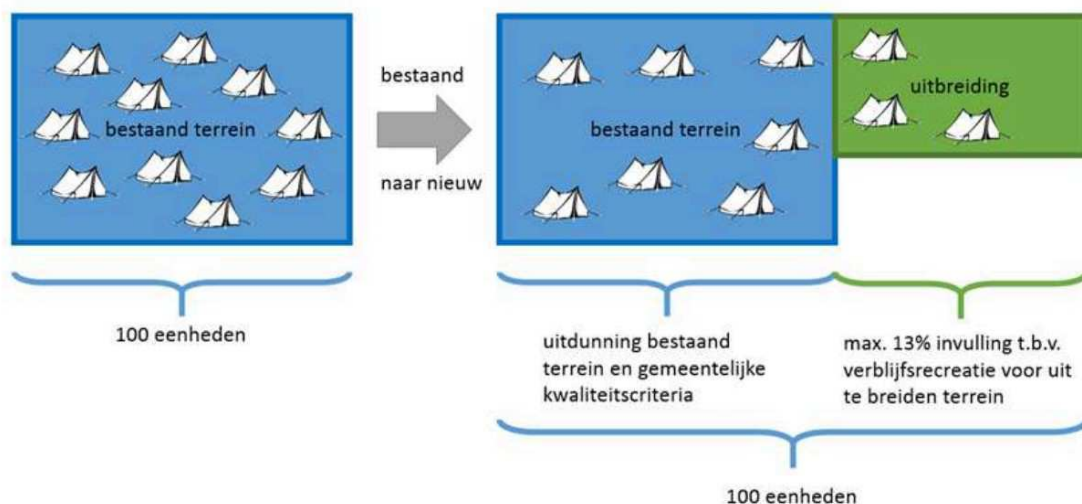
bestaand terrein

bestaand

naar nieuw

bestaand terrein

uitbreiding

100 eenheden

uitdunning bestaand terrein en gemeentelijke kwaliteitscriteria

max. 13% invulling t.b.v. verblijfsrecreatie voor uit te breiden terrein

100 eenheden